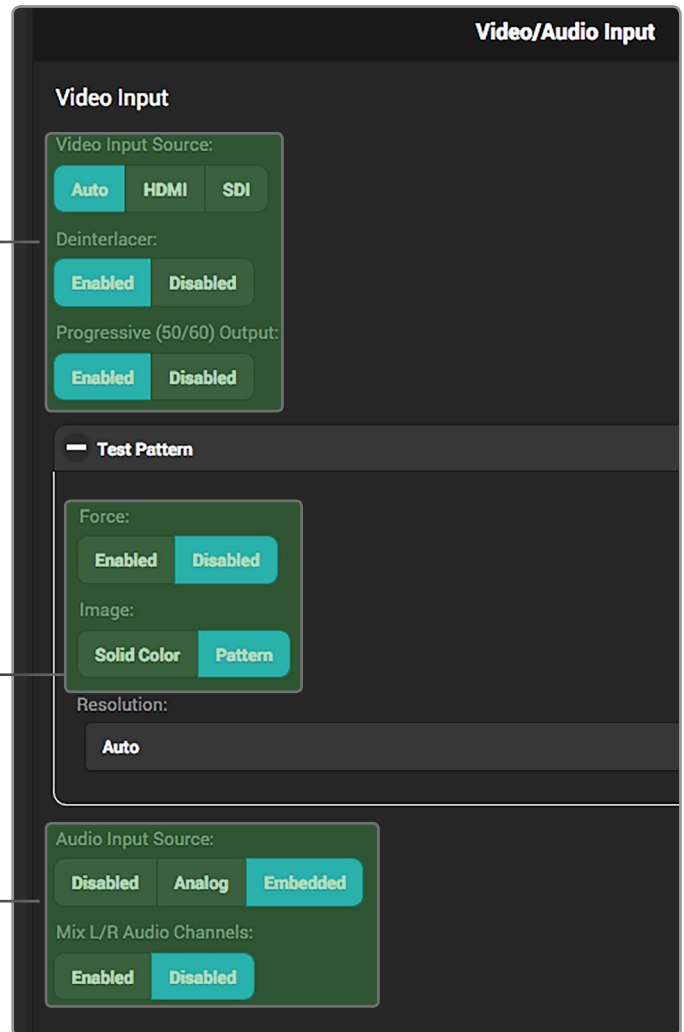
Video/Audio Input

Video Input

Video Input Source:

Auto HDMI SDI

Deinterlacer:

Enabled Disabled

Progressive (50/60) Output:

Enabled Disabled

Test Pattern

Force:

Enabled Disabled

Image:

Solid Color Pattern

Resolution:

Auto

Audio Input Source:

Disabled Analog Embedded

Mix L/R Audio Channels:

Enabled Disabled